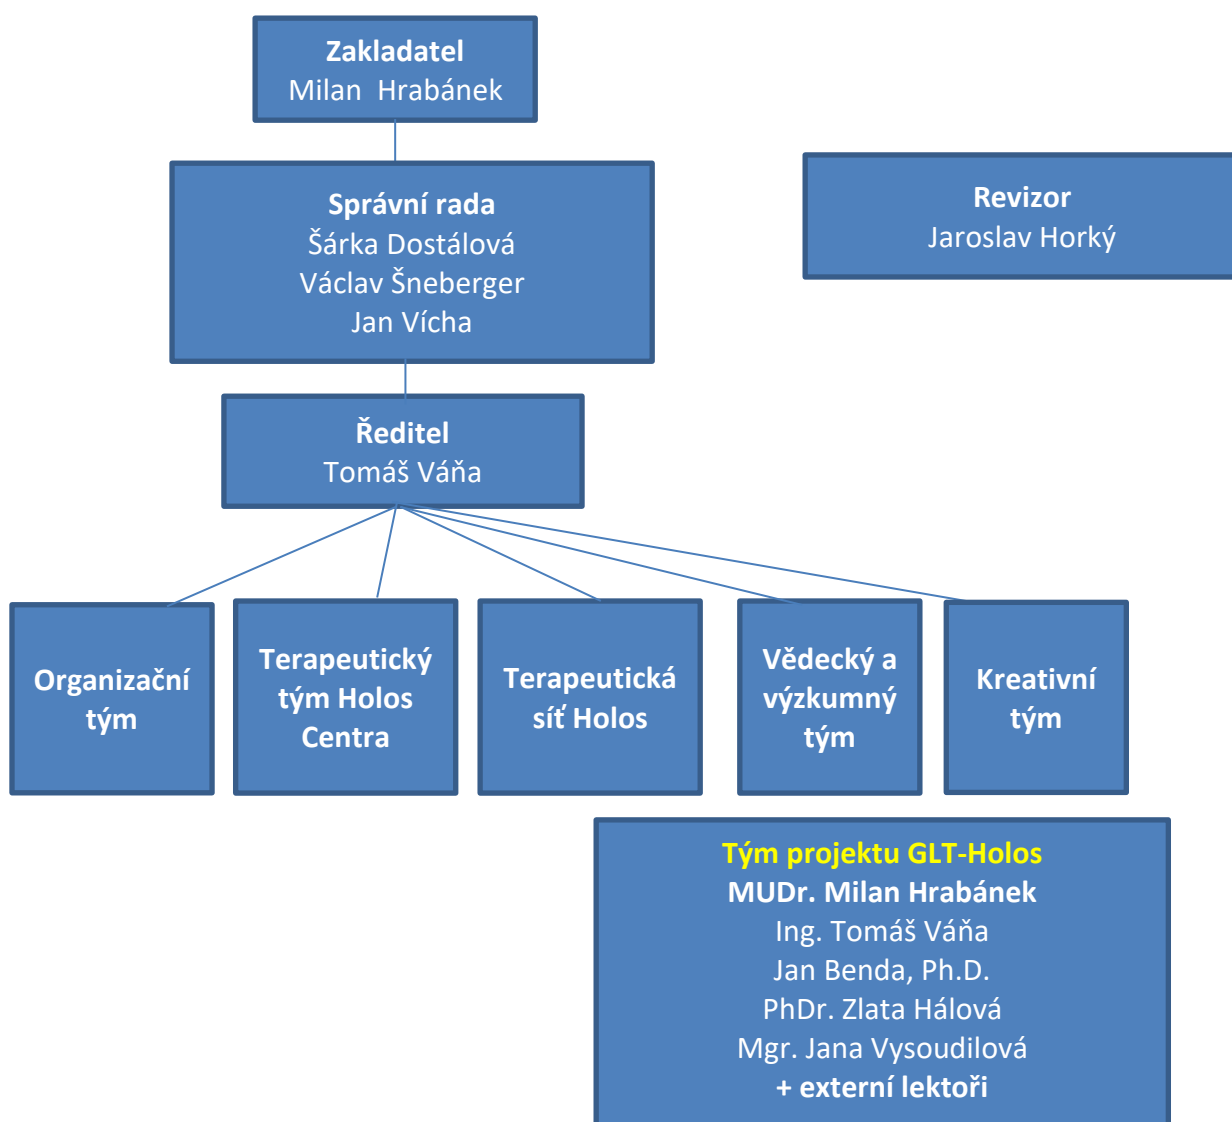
Zakladatel
Milan Hrabánek

Správní rada
Šárka Dostálová
Václav Šneberger
Jan Vícha

Revizor
Jaroslav Horký

Ředitel
Tomáš Váňa

Organizační tým

Terapeutický tým Holos Centra

Terapeutická síť Holos

Vědecký a výzkumný tým

Kreativní tým

Tým projektu GLT-Holos
MUDr. Milan Hrabánek
Ing. Tomáš Váňa
Jan Benda, Ph.D.
PhDr. Zlata Hálová
Mgr. Jana Vysoudilová
+ externí lektoři